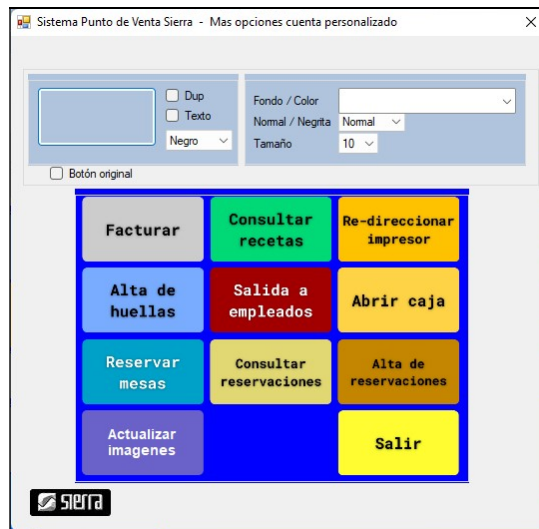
Sistema Punto de Venta Sierra - Mas opciones cuenta personalizado

Dup
Texto
Negro
Fondo / Color
Normal / Negrita
Normal
Tamaño
10
Botón original

Facturar
Consultar recetas
Re-direccionar impresor
Alta de huellas
Salida a empleados
Abrir caja
Reservar mesas
Consultar reservaciones
Alta de reservaciones
Actualizar imagenes
Salir

sierra